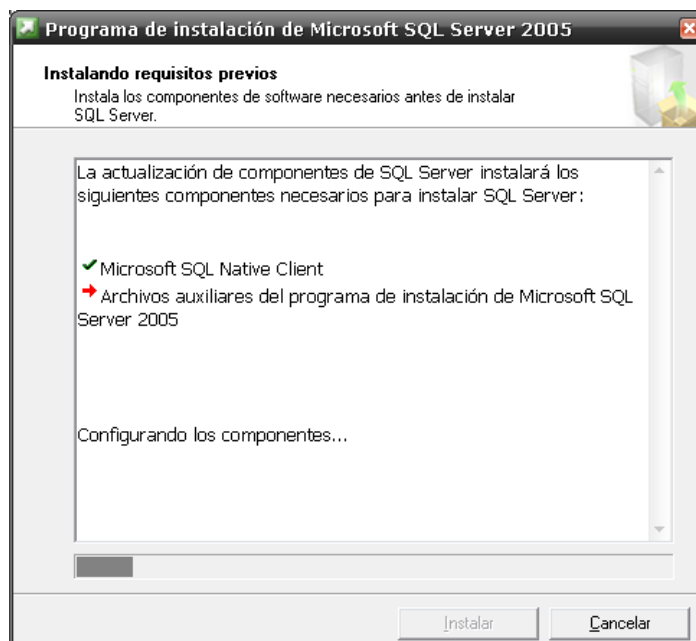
Programa de instalación de Microsoft SQL Server 2005

Instalando requisitos previos
Instala los componentes de software necesarios antes de instalar SQL Server.

La actualización de componentes de SQL Server instalará los siguientes componentes necesarios para instalar SQL Server:

Microsoft SQL Native Client
Archivos auxiliares del programa de instalación de Microsoft SQL Server 2005

Configurando los componentes...

Instalar
Cancelar